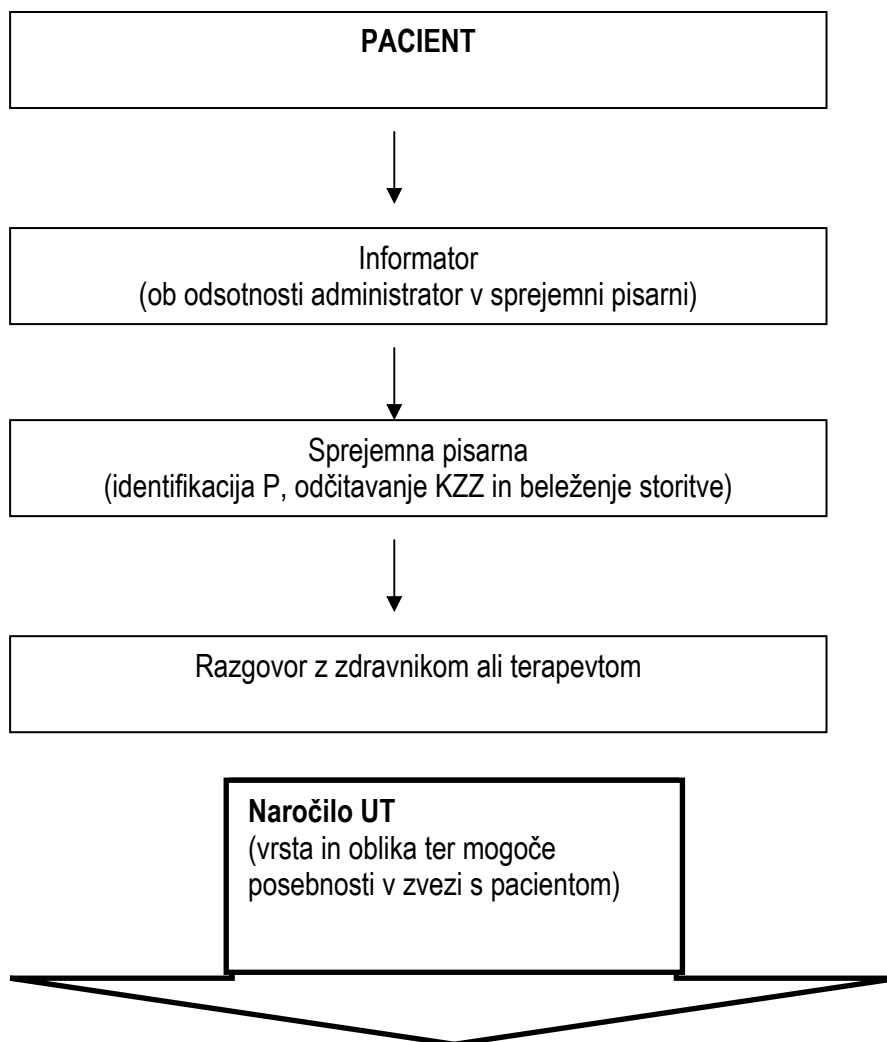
PACIENT

Informator
(ob odsotnosti administrator v sprejemni pisarni)

Sprejemna pisarna
(identifikacija P, odčitavanje KZZ in beleženje storitve)

Razgovor z zdravnikom ali terapevtom

Naročilo UT
(vrsta in oblika ter mogoče posebnosti v zvezi s pacientom)